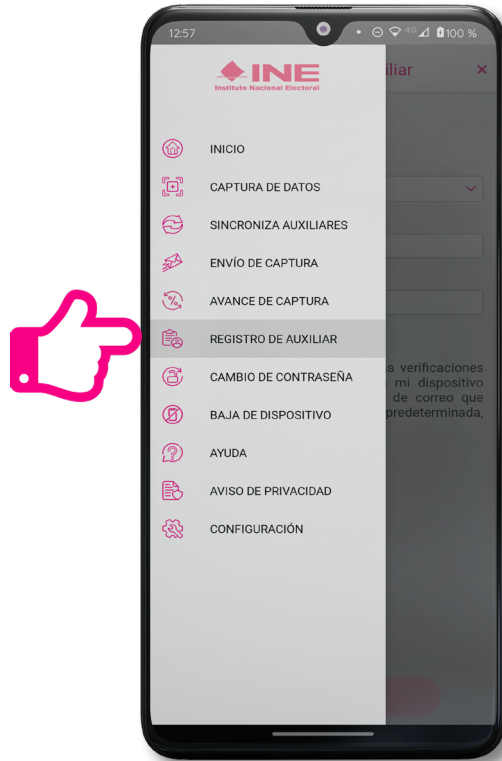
12:57

100 %

INE
Instituto Nacional Electoral

iliar

INICIO

CAPTURA DE DATOS

SINCRONIZA AUXILIARES

ENVÍO DE CAPTURA

AVANCE DE CAPTURA

REGISTRO DE AUXILIAR

CAMBIO DE CONTRASEÑA

BAJA DE DISPOSITIVO

AYUDA

AVISO DE PRIVACIDAD

CONFIGURACIÓN

s verificaciones mi dispositivo de correo que predeterminada,